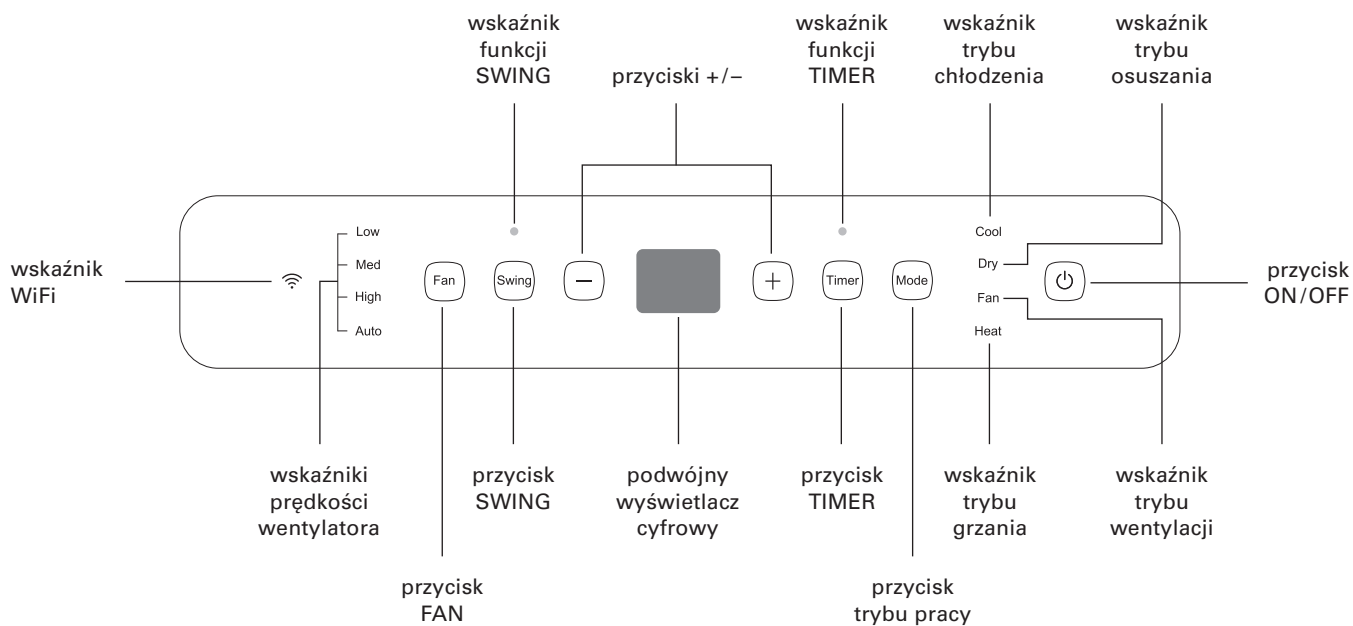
wskaźnik funkcji SWING

przyciski +/–

wskaźnik funkcji TIMER

wskaźnik trybu chłodzenia

wskaźnik trybu osuszania

wskaźnik WiFi

Low
Med
High
Auto

Fan

Swing

Timer

Mode

Cool
Dry
Fan
Heat

przycisk ON/OFF

wskaźniki prędkości wentylatora

przycisk SWING

podwójny wyświetlacz cyfrowy

przycisk TIMER

wskaźnik trybu grzania

wskaźnik trybu wentylacji

przycisk FAN

przycisk trybu pracy